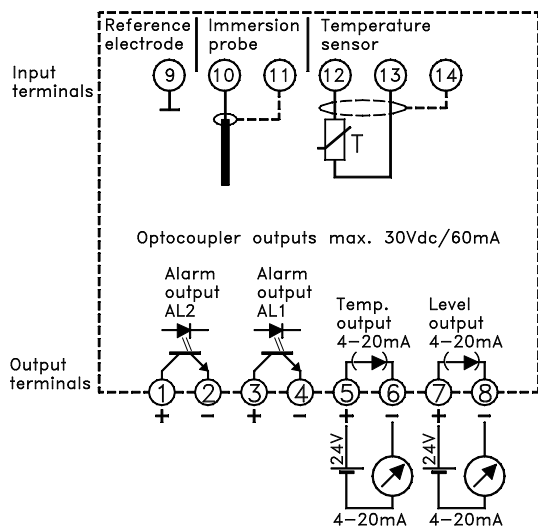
Reference electrode

Immersion probe

Temperature sensor

Input terminals

9

10

11

12

13

14

T

Optocoupler outputs max. 30Vdc/60mA

Alarm output AL2

Alarm output AL1

Temp. output 4–20mA

Level output 4–20mA

Output terminals

1

2

3

4

5

6

7

8

+

−

+

−

+

−

+

−

24V

24V

4–20mA

4–20mA